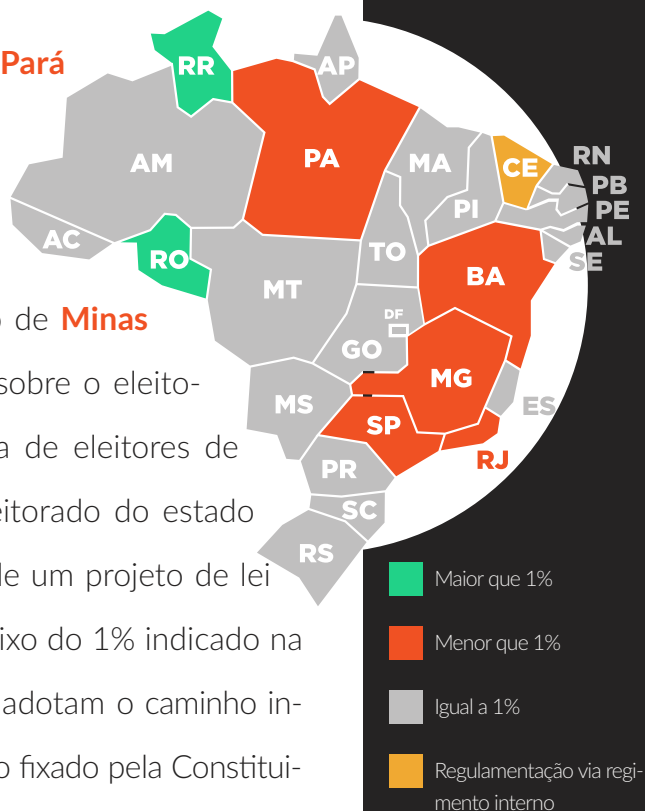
Pará

RR
AP
AM
PA
MA
CE
RN
PB
PE
AL
SE
PI
AC
RO
TO
BA
MT
DF
GO
MG
ES
MS
SP
RJ
PR
SC
RS

o de Minas
sobre o eleito-
a de eleitores de
eitorado do estado
le um projeto de lei
ixo do 1% indicado na
adotam o caminho in-
o fixado pela Constitui-

Maior que 1%
Menor que 1%
Igual a 1%
Regulamentação via regimento interno